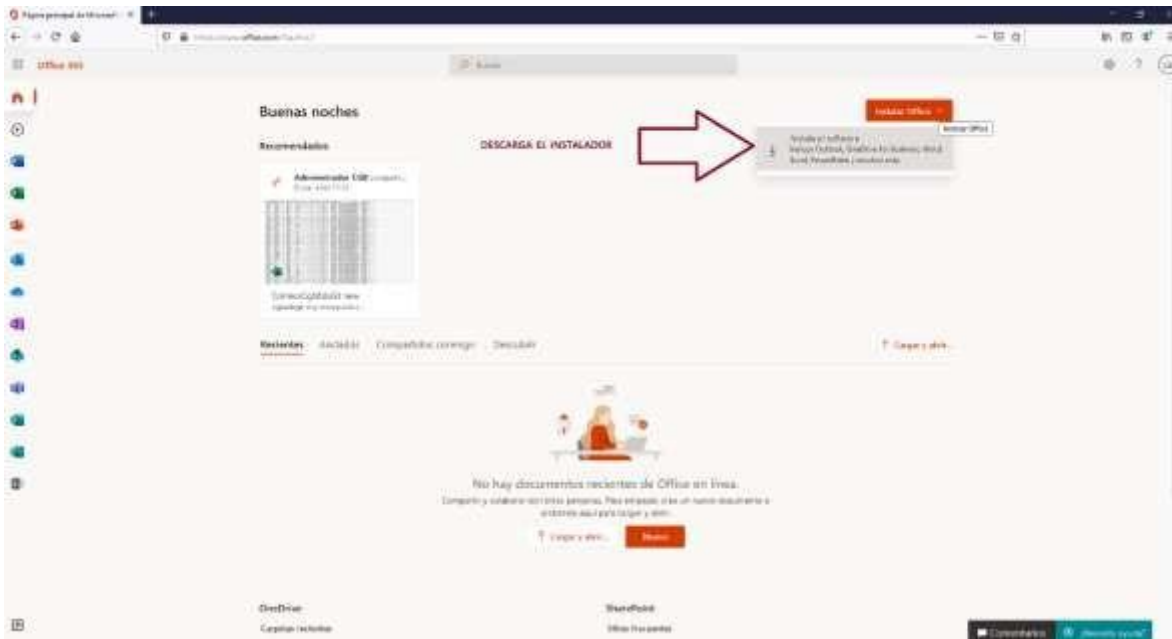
Página principal de Microsoft

Office 365

Buscar

Buenas noches

Instalar Office

Instalar Office

Recomendados

DESCARGA EL INSTALADOR

Instalar el software
Incluye Outlook, OneDrive for Business, Word, Excel, PowerPoint y muchos más.

Administrador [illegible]

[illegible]

Recientes Ancladas Compartidos conmigo Descubrir

Cargar y abrir...

No hay documentos recientes de Office en línea.

Comparta y colabore con otras personas. Para empezar, cree un nuevo documento o arrástrelo aquí para cargar y abrir.

Cargar y abrir...

Nuevo

OneDrive

Carpetas recientes

SharePoint

Sitios frecuentes

Comentarios

¿Necesita ayuda?